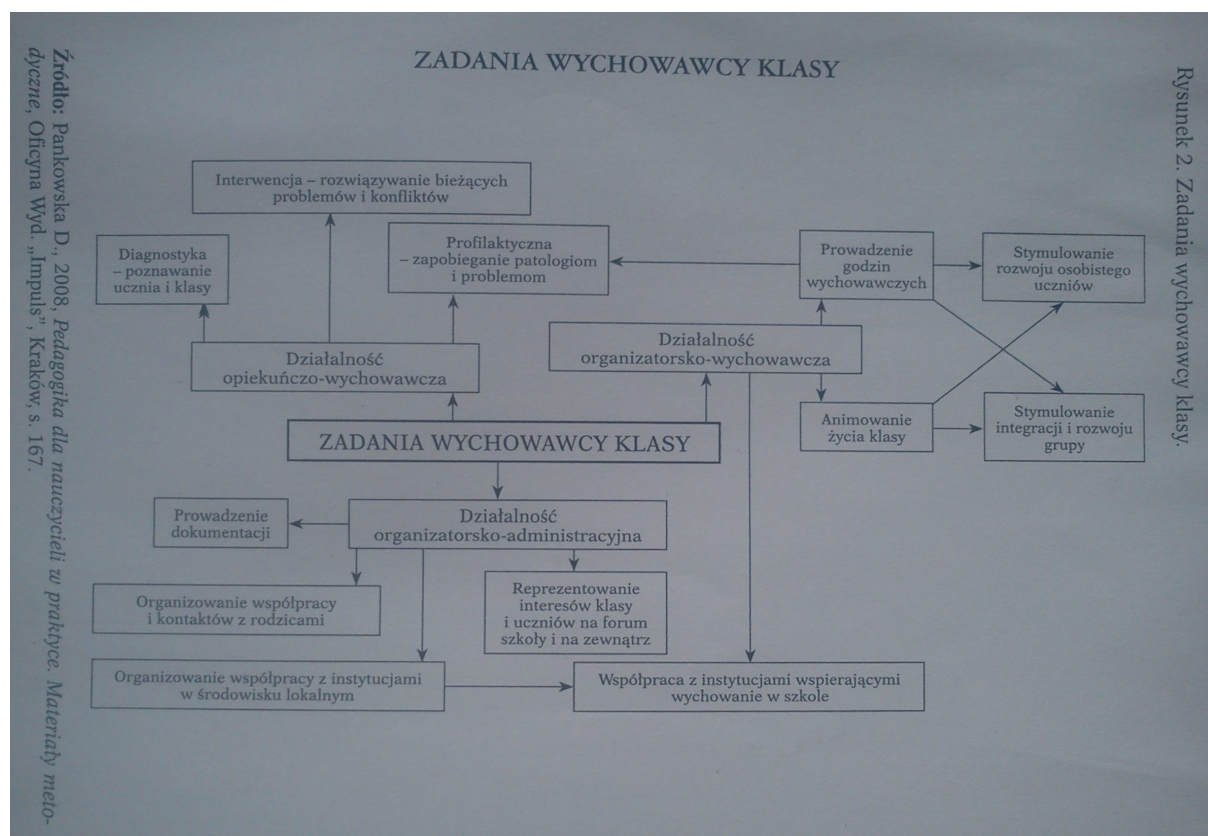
Rysunek 2. Zadania wychowawcy klasy.

ZADANIA WYCHOWAWCY KLASY

Interwencja – rozwiązywanie bieżących problemów i konfliktów

Diagnostyka – poznawanie ucznia i klasy

Profilaktyczna – zapobieganie patologiom i problemom

Prowadzenie godzin wychowawczych

Stymulowanie rozwoju osobistego uczniów

Działalność opiekuńczo-wychowawcza

Działalność organizatorsko-wychowawcza

Animowanie życia klasy

Stymulowanie integracji i rozwoju grupy

ZADANIA WYCHOWAWCY KLASY

Prowadzenie dokumentacji

Działalność organizatorsko-administracyjna

Organizowanie współpracy i kontaktów z rodzicami

Reprezentowanie interesów klasy i uczniów na forum szkoły i na zewnątrz

Organizowanie współpracy z instytucjami w środowisku lokalnym

Współpraca z instytucjami wspierającymi wychowanie w szkole

Źródło: Pankowska D., 2008, Pedagogika dla nauczycieli w praktyce. Materiały metodyczne, Oficyna Wyd. „Impuls", Kraków, s. 167.